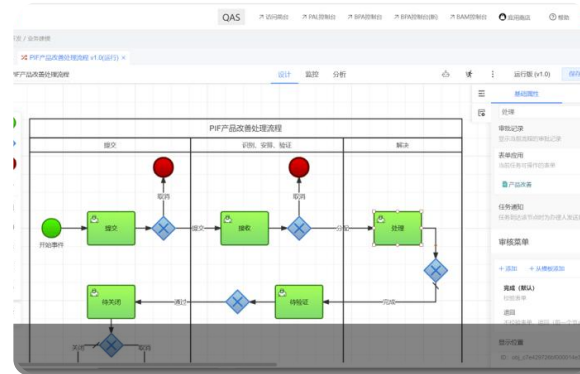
QAS
访问前台
PAL控制台
BPA控制台
BPA控制台(新)
BAM控制台
应用商店
帮助

/ 业务建模

PIF产品改善处理流程 v1.0(运行)

PIF产品改善处理流程

设计
监控
分析

运行版 (v1.0)
保存

PIF产品改善处理流程

提交
识别、安排、验证
解决

开始事件
提交
取消
提交
接收
取消
分配
处理
完成
待关闭
通过
待验证
关闭
驳回

基础属性
处理
审核记录
显示当前流程的审核记录
表单应用
当前任务操作的表单
产品改善
任务通知
任务到达当前节点时发送通知
审核菜单
+ 添加
+ 从模板添加
完成（默认）
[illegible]
退回
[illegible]
显示设置
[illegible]